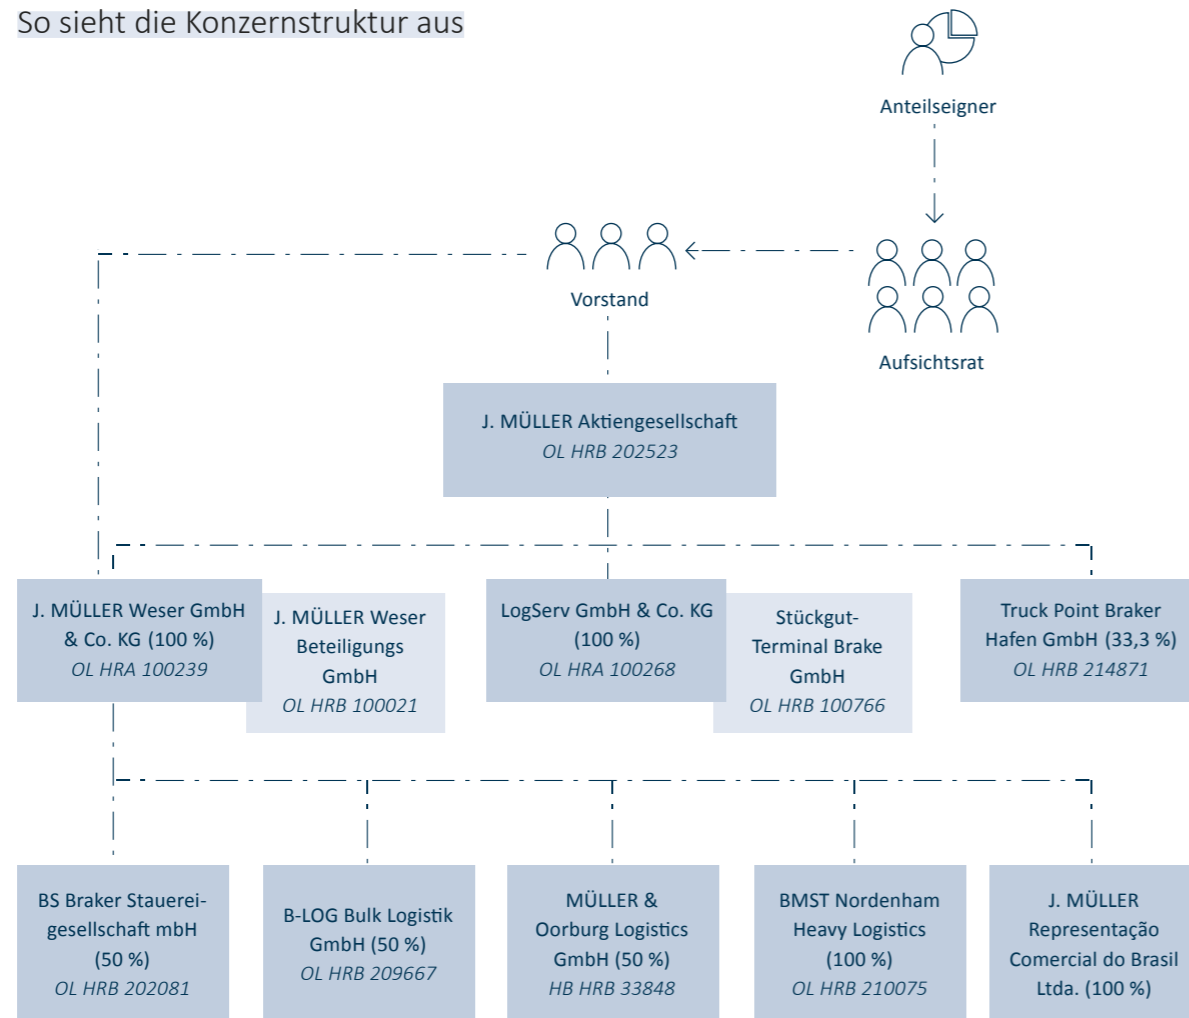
So sieht die Konzernstruktur aus

Anteilseigner

Vorstand

Aufsichtsrat

J. MÜLLER Aktiengesellschaft
OL HRB 202523

J. MÜLLER Weser GmbH & Co. KG (100 %)
OL HRA 100239

J. MÜLLER Weser Beteiligungs GmbH
OL HRB 100021

LogServ GmbH & Co. KG (100 %)
OL HRA 100268

Stückgut-Terminal Brake GmbH
OL HRB 100766

Truck Point Braker Hafen GmbH (33,3 %)
OL HRB 214871

BS Braker Stauereigesellschaft mbH (50 %)
OL HRB 202081

B-LOG Bulk Logistik GmbH (50 %)
OL HRB 209667

MÜLLER & Oorburg Logistics GmbH (50 %)
HB HRB 33848

BMST Nordenham Heavy Logistics (100 %)
OL HRB 210075

J. MÜLLER Representação Comercial do Brasil Ltda. (100 %)